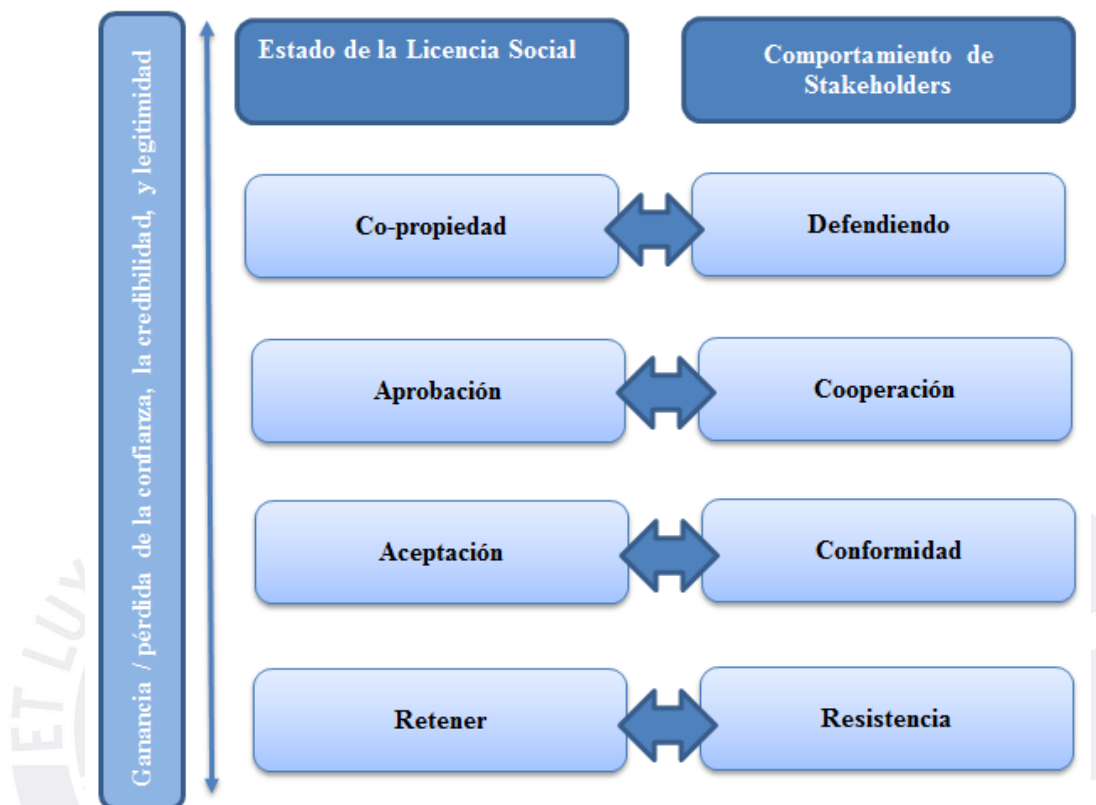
Ganancia / pérdida de la confianza, la credibilidad, y legitimidad

Estado de la Licencia Social

Comportamiento de Stakeholders

Co-propiedad

Defendiendo

Aprobación

Cooperación

Aceptación

Conformidad

Retener

Resistencia